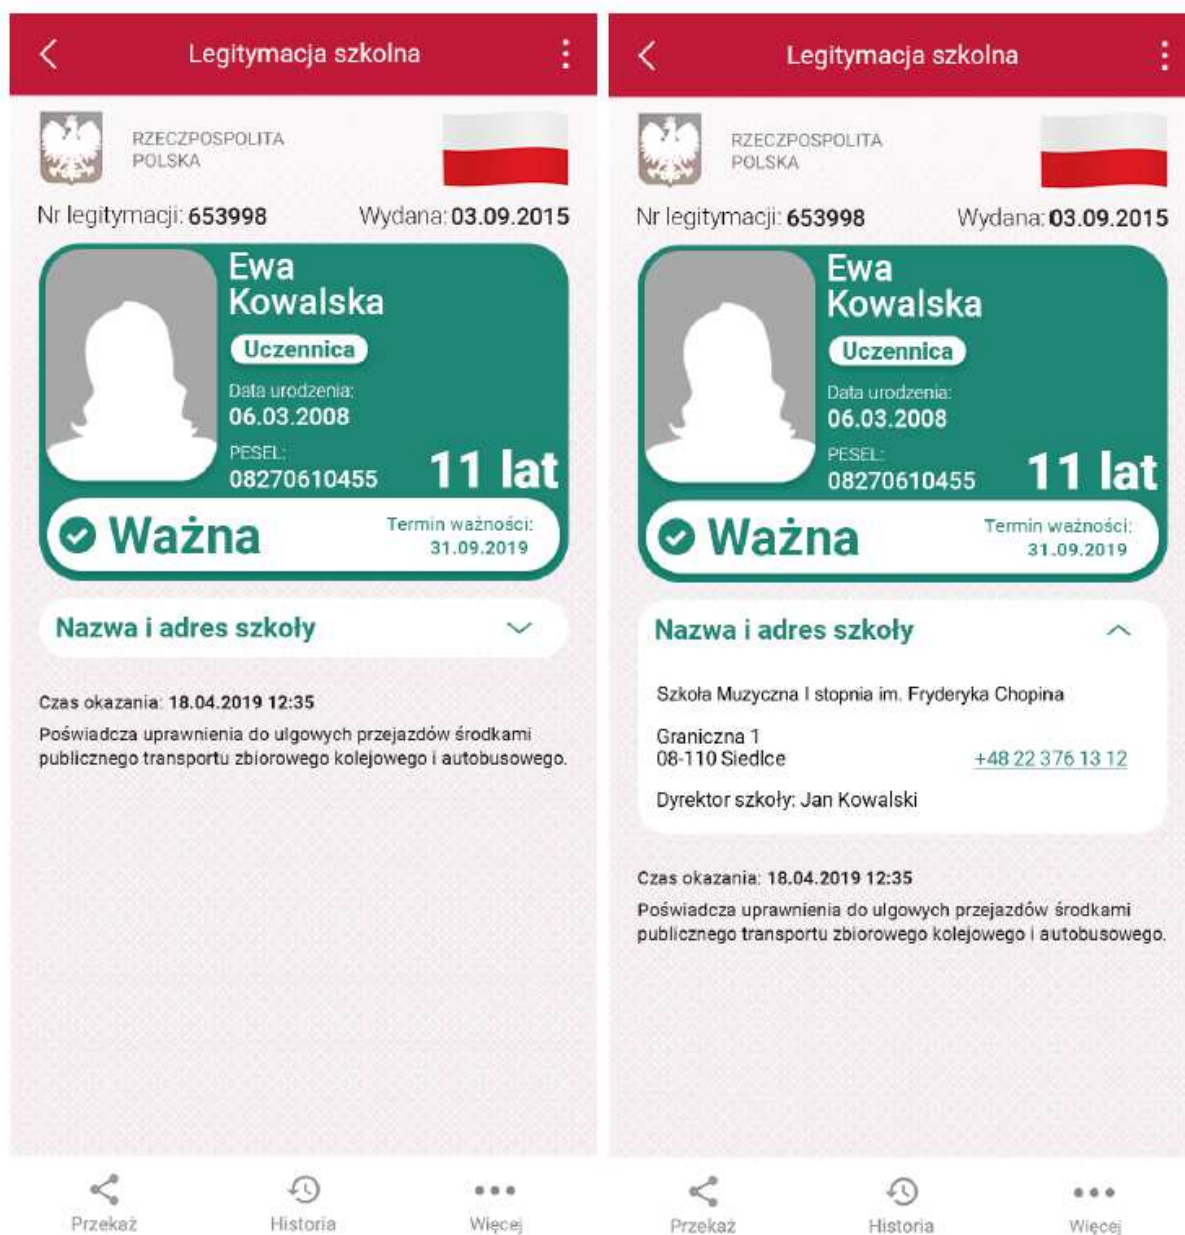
Legitymacja szkolna

RZECZPOSPOLITA POLSKA

Nr legitymacji: 653998 Wydana: 03.09.2015

Ewa Kowalska

Uczennica

Data urodzenia: 06.03.2008

PESEL: 08270610455

11 lat

Ważna

Termin ważności: 31.09.2019

Nazwa i adres szkoły

Czas okazania: 18.04.2019 12:35

Poświadcza uprawnienia do ulgowych przejazdów środkami publicznego transportu zbiorowego kolejowego i autobusowego.

Przekaż Historia Więcej

Legitymacja szkolna

RZECZPOSPOLITA POLSKA

Nr legitymacji: 653998 Wydana: 03.09.2015

Ewa Kowalska

Uczennica

Data urodzenia: 06.03.2008

PESEL: 08270610455

11 lat

Ważna

Termin ważności: 31.09.2019

Nazwa i adres szkoły

Szkoła Muzyczna I stopnia im. Fryderyka Chopina

Graniczna 1
08-110 Siedlce

+48 22 376 13 12

Dyrektor szkoły: Jan Kowalski

Czas okazania: 18.04.2019 12:35

Poświadcza uprawnienia do ulgowych przejazdów środkami publicznego transportu zbiorowego kolejowego i autobusowego.

Przekaż Historia Więcej